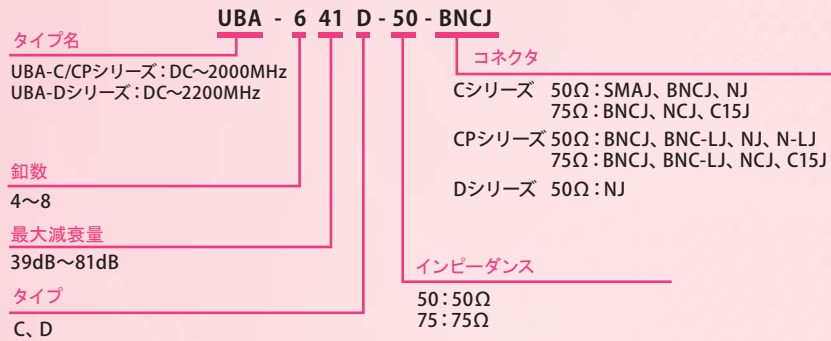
UBA - 6 41 D - 50 - BNCJ

タイプ名
UBA-C/CPシリーズ：DC〜2000MHz
UBA-Dシリーズ：DC〜2200MHz

コネクタ
Cシリーズ 50Ω：SMAJ、BNCJ、NJ
75Ω：BNCJ、NCJ、C15J
CPシリーズ 50Ω：BNCJ、BNC-LJ、NJ、N-LJ
75Ω：BNCJ、BNC-LJ、NCJ、C15J
Dシリーズ 50Ω：NJ

釦数
4〜8

最大減衰量
39dB〜81dB

インピーダンス
50：50Ω
75：75Ω

タイプ
C、D